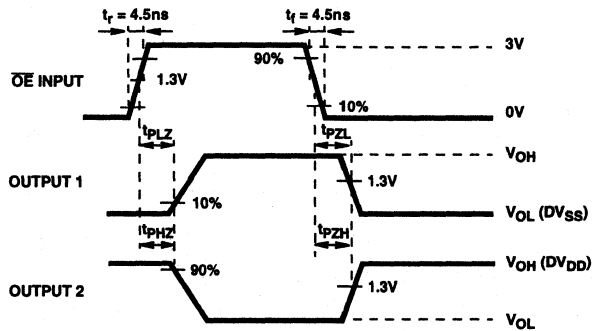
$t_r$ = 4.5ns

$t_f$ = 4.5ns

3V

$\overline{OE}$ INPUT

1.3V

90%

10%

0V

$t_{PLZ}$

$t_{PZL}$

$V_{OH}$

OUTPUT 1

1.3V

10%

$V_{OL}$ ($DV_{SS}$)

$t_{PHZ}$

$t_{PZH}$

$V_{OH}$ ($DV_{DD}$)

90%

OUTPUT 2

1.3V

$V_{OL}$